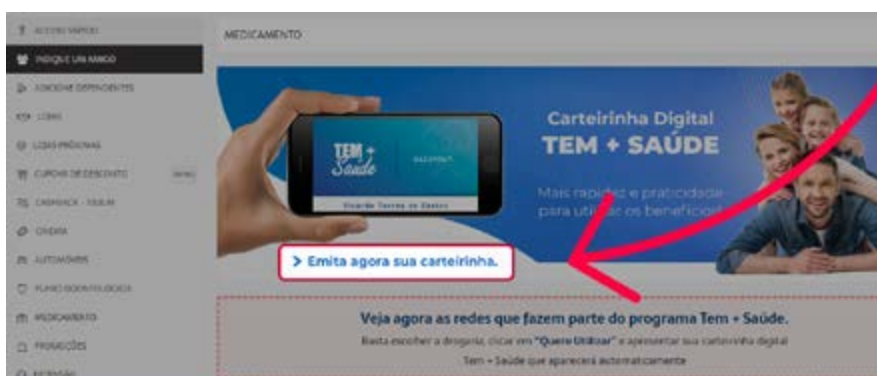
ACESSO RÁPIDO
INDIQUE UM AMIGO
ADICIONE DEPENDENTES
LOJAS
LOJAS PRÓXIMAS
CUPONS DE DESCONTO
CASHBACK - SAIBA
OFERTA
AUTOMÓVEIS
PLANO ODONTOLÓGICO
MEDICAMENTO
PROMOÇÕES
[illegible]

MEDICAMENTO

TEM + Saúde
Ricardo Torres de Castro

Carteirinha Digital
TEM + SAÚDE
Mais rapidez e praticidade para utilizar os benefícios!

> Emita agora sua carteirinha.

Veja agora as redes que fazem parte do programa Tem + Saúde.
Basta escolher a drogaria, clicar em "Quero Utilizar" e apresentar sua carteirinha digital Tem + Saúde que aparecerá automaticamente